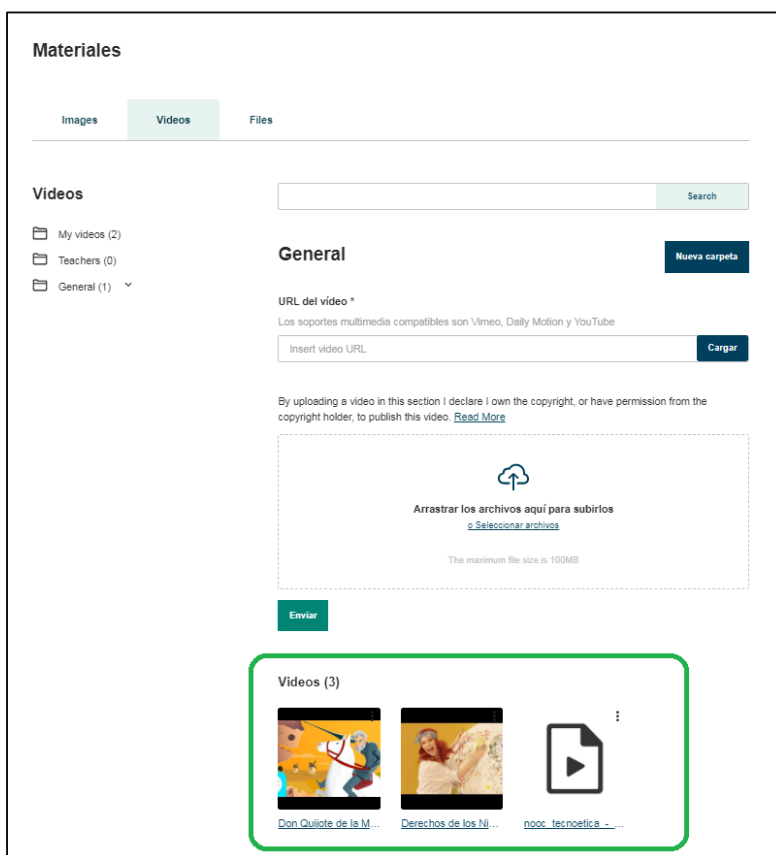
Materiales

Images
Videos
Files

Vídeos

My videos (2)
Teachers (0)
General (1)

Search

General

Nueva carpeta

URL del vídeo *
Los soportes multimedia compatibles son Vimeo, Daily Motion y YouTube

Insert video URL
Cargar

By uploading a video in this section I declare I own the copyright, or have permission from the copyright holder, to publish this video. Read More

Arrastrar los archivos aquí para subirlos
o Seleccionar archivos

The maximum file size is 100MB

Enviar

Videos (3)

Don Quijote de la M...
Derechos de los Ni...
nooc_tecnoetica_-_...